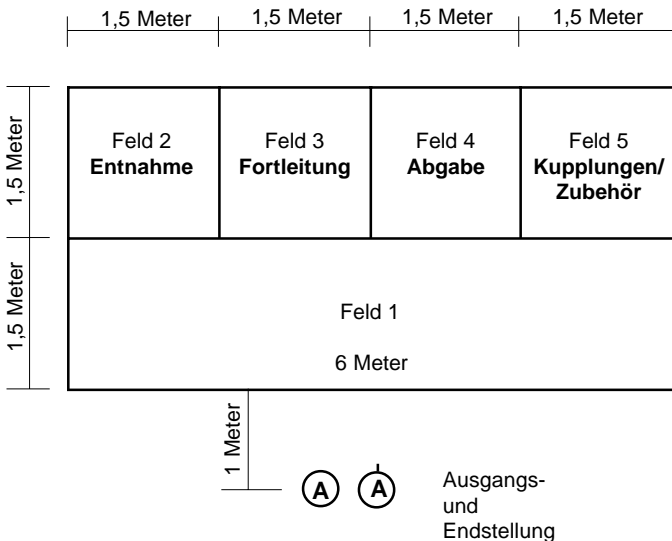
1,5 Meter 1,5 Meter 1,5 Meter 1,5 Meter

1,5 Meter

Feld 2
**Entnahme**

Feld 3
**Fortleitung**

Feld 4
**Abgabe**

Feld 5
**Kupplungen/ Zubehör**

1,5 Meter

Feld 1

6 Meter

1 Meter

A A

Ausgangs- und Endstellung